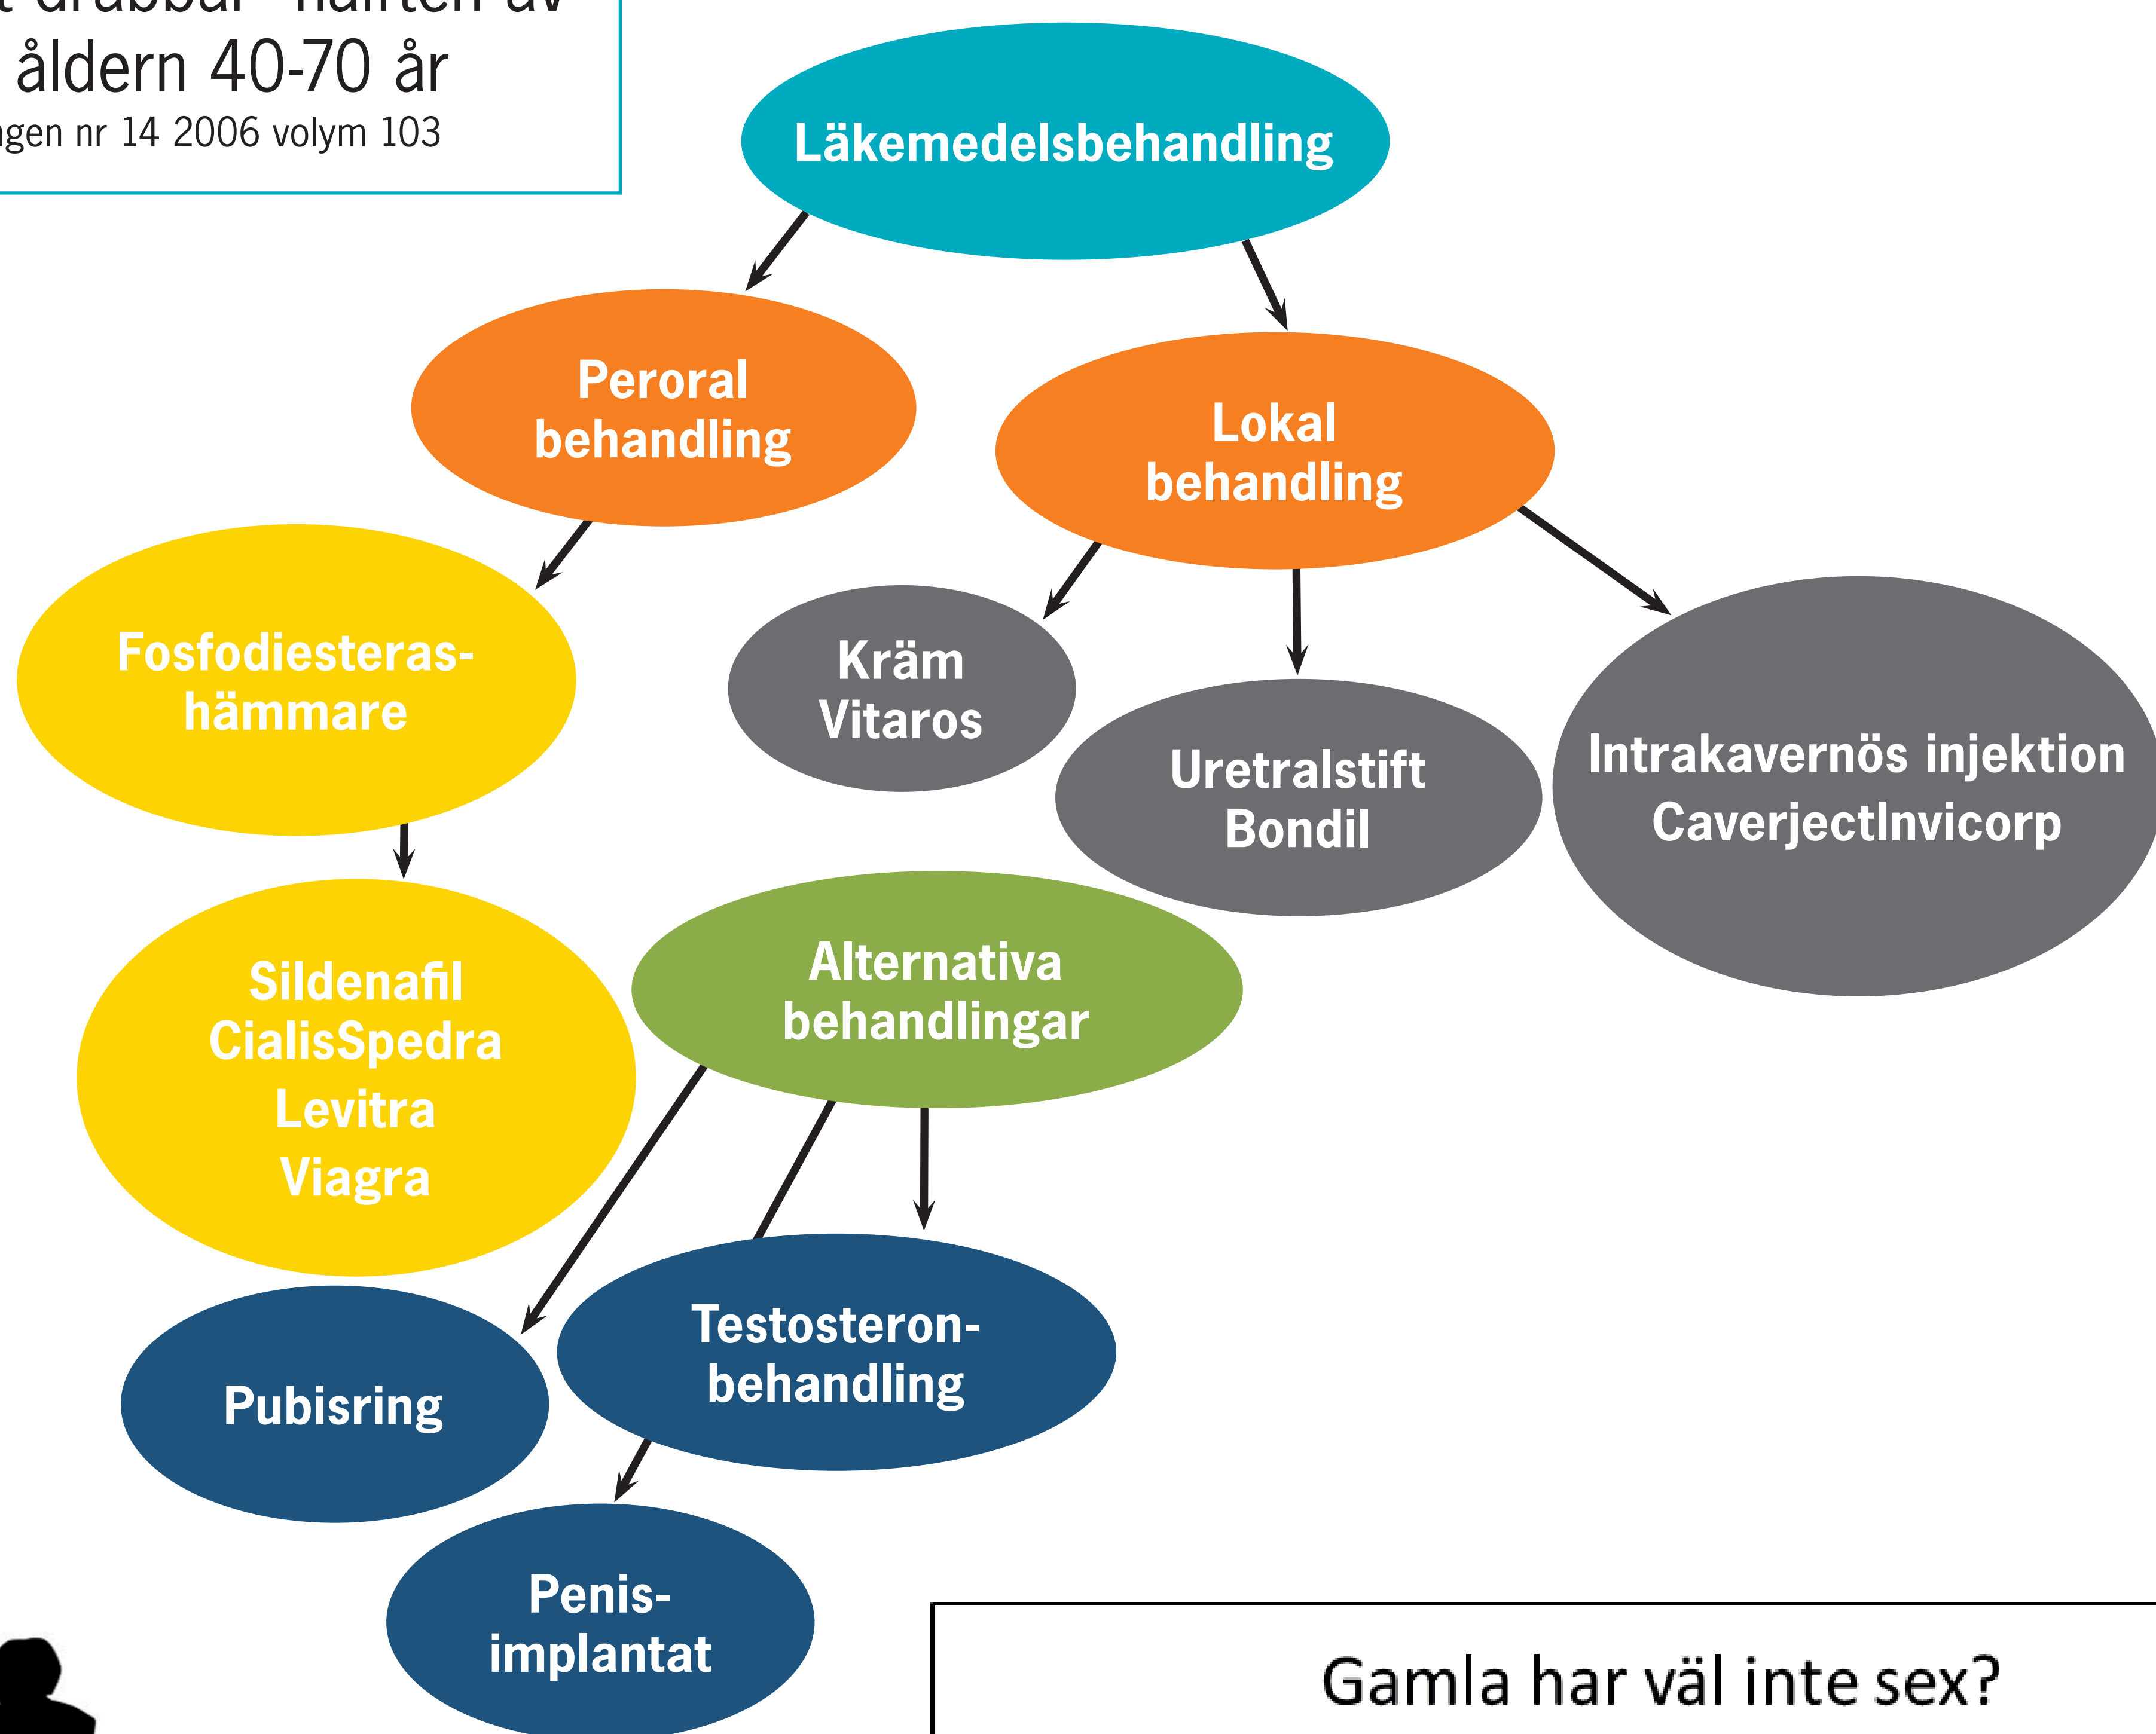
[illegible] drabbar hälften av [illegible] åldern 40-70 år
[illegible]gen nr 14 2006 volym 103

Läkemedelsbehandling

Peroral behandling

Lokal behandling

Fosfodiesteras-hämmare

Kräm Vitaros

Uretralstift Bondil

Intrakavernös injektion CaverjectInvicorp

Sildenafil CialisSpedra Levitra Viagra

Alternativa behandlingar

Pubisring

Testosteron-behandling

Penis-implantat

Gamla har väl inte sex?